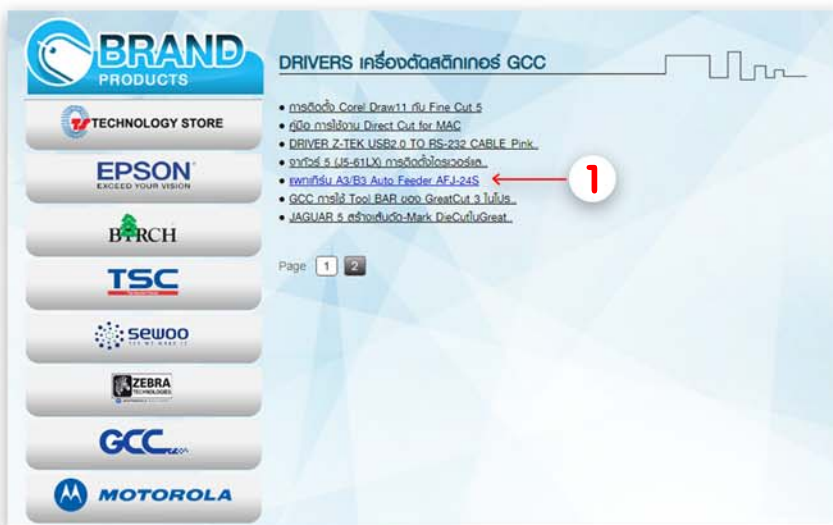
BRAND PRODUCTS

TECHNOLOGY STORE

EPSON
EXCEED YOUR VISION

BIRCH

TSC

sewoo

ZEBRA

GCC

MOTOROLA

DRIVERS เครื่องตัดสติกเกอร์ GCC

- การติดตั้ง Corel Draw11 กับ Fine Cut 5
- คู่มือ การใช้งาน Direct Cut for MAC
- DRIVER Z-TEK USB2.0 TO RS-232 CABLE Pink.
- จากัวร์ 5 (J5-61LX) การติดตั้งไดรเวอร์เต..
- เพทเทิร์น A3/B3 Auto Feeder AFJ-24S
- GCC การใช้ Tool BAR ของ GreatCut 3 ในโปร..
- JAGUAR 5 สร้างเส้นตัด-Mark DieCutในGreat..

1

Page 1 2